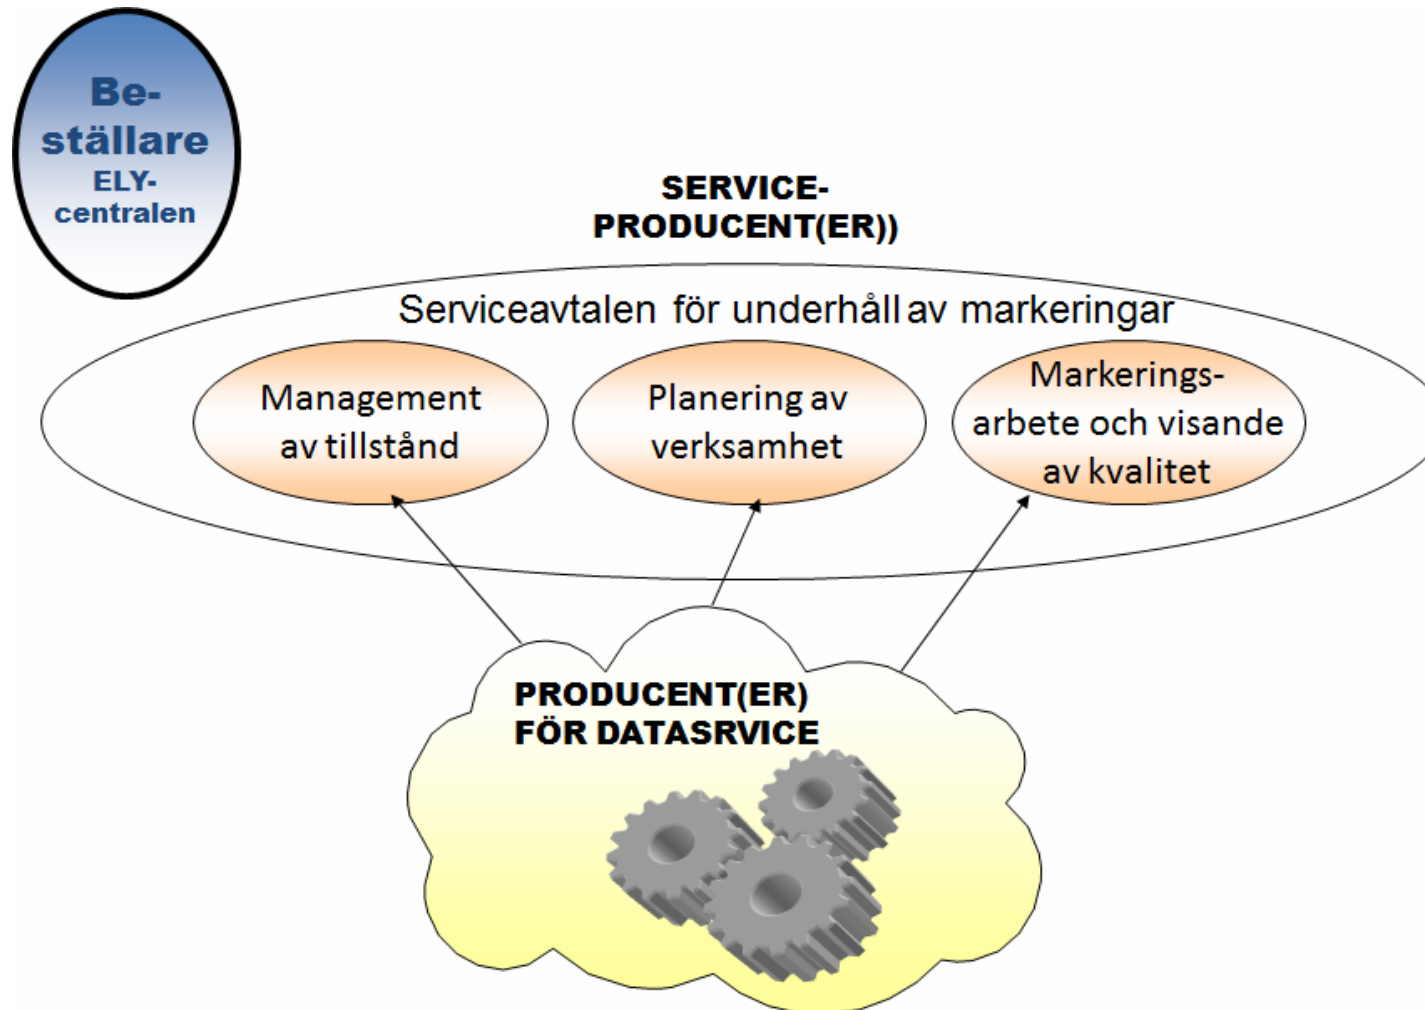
Beställare
ELY-centralen

SERVICE-PRODUCENT(ER))

Serviceavtalen för underhåll av markeringar

Management av tillstånd

Planering av verksamhet

Markeringsarbete och visande av kvalitet

PRODUCENT(ER)
FÖR DATASRVICE